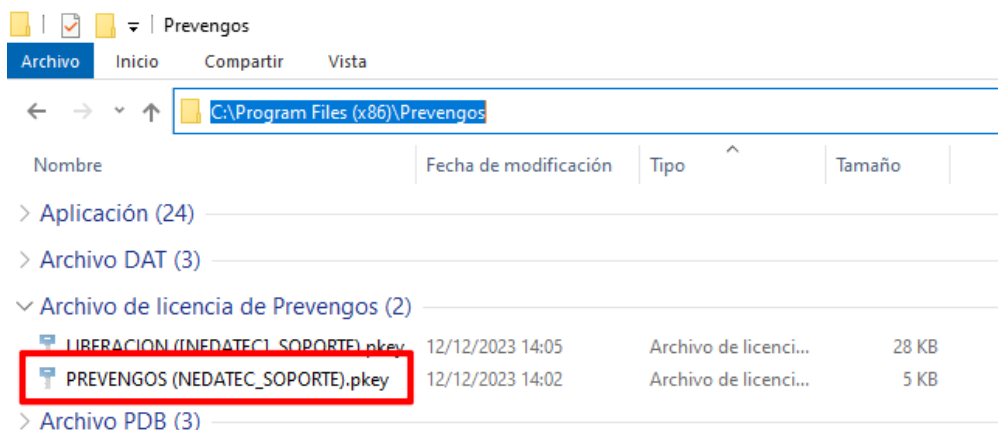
Prevengos

Archivo Inicio Compartir Vista

C:\Program Files (x86)\Prevengos

| Nombre | Fecha de modificación | Tipo | Tamaño |
|---|---|---|---|
| Aplicación (24) | | | |
| Archivo DAT (3) | | | |
| Archivo de licencia de Prevengos (2) | | | |
| LIBERACION (NEDATEC_SOPORTE).pkey | 12/12/2023 14:05 | Archivo de licenci... | 28 KB |
| PREVENGOS (NEDATEC_SOPORTE).pkey | 12/12/2023 14:02 | Archivo de licenci... | 5 KB |
| Archivo PDB (3) | | | |